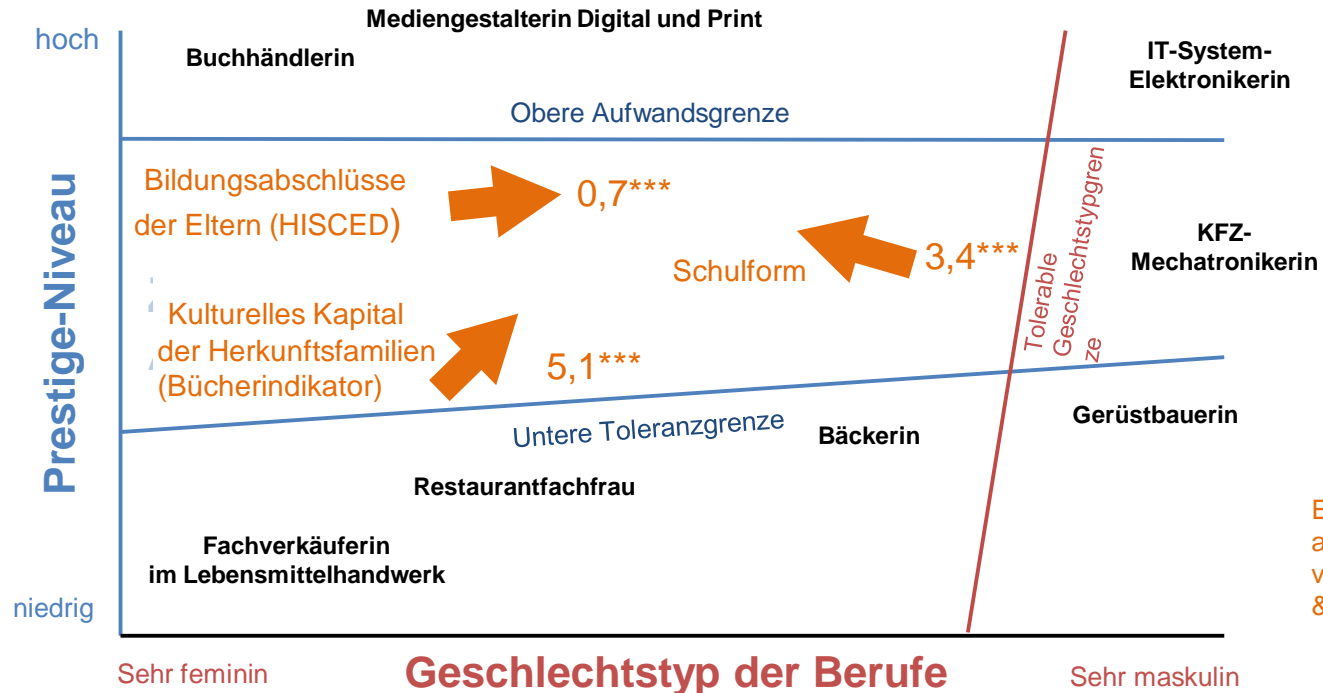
Mediengestalterin Digital und Print

hoch

Buchhändlerin

IT-System-Elektronikerin

Obere Aufwandsgrenze

Prestige-Niveau

Bildungsabschlüsse der Eltern (HISCED)

0,7***

Tolerable Geschlechtstypgrenze

KFZ-Mechatronikerin

Schulform

3,4***

Kulturelles Kapital der Herkunftsfamilien (Bücherindikator)

5,1***

Untere Toleranzgrenze

Bäckerin

Gerüstbauerin

Restaurantfachfrau

Fachverkäuferin im Lebensmittelhandwerk

niedrig

E
a
v
&

Sehr feminin

Geschlechtstyp der Berufe

Sehr maskulin